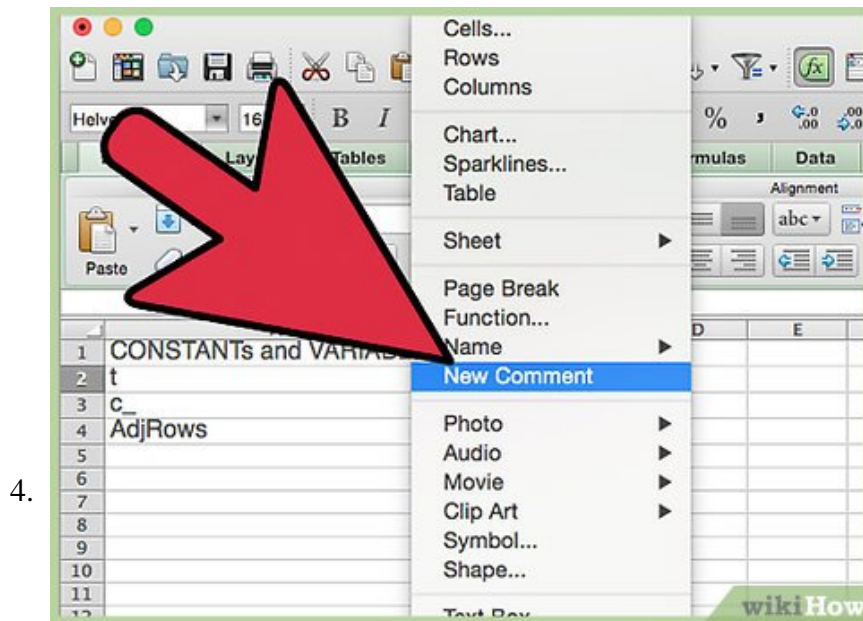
4.

Helve 16 B I

Lay Tables rmulas Data

Alignment

Paste abc

Cells...
Rows
Columns

Chart...
Sparklines...
Table

Sheet

Page Break
Function...
Name
New Comment

Photo
Audio
Movie
Clip Art
Symbol...
Shape...
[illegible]

% ,

D E

1 CONSTANTs and VARIAB
2 t
3 c_
4 AdjRows
5
6
7
8
9
10
11
12

wikiHow